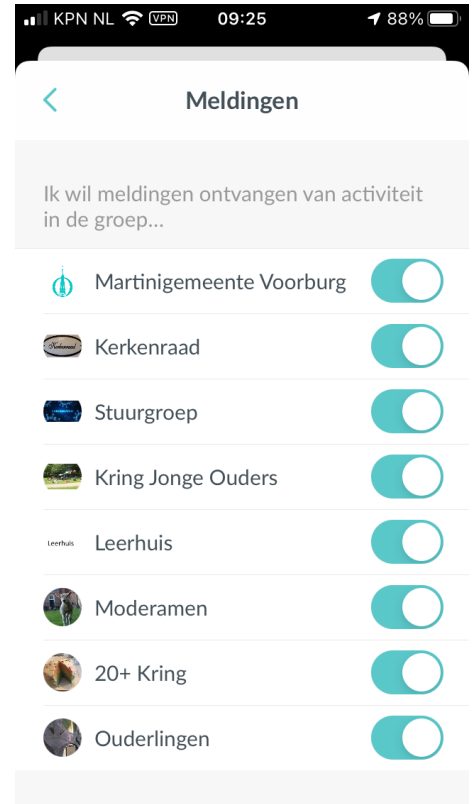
KPN NL VPN 09:25 88%

<

Meldingen

Ik wil meldingen ontvangen van activiteit in de groep...

Martinigemeente Voorburg

Kerkenraad

Stuurgroep

Kring Jonge Ouders

Leerhuis Leerhuis

Moderamen

20+ Kring

Ouderlingen